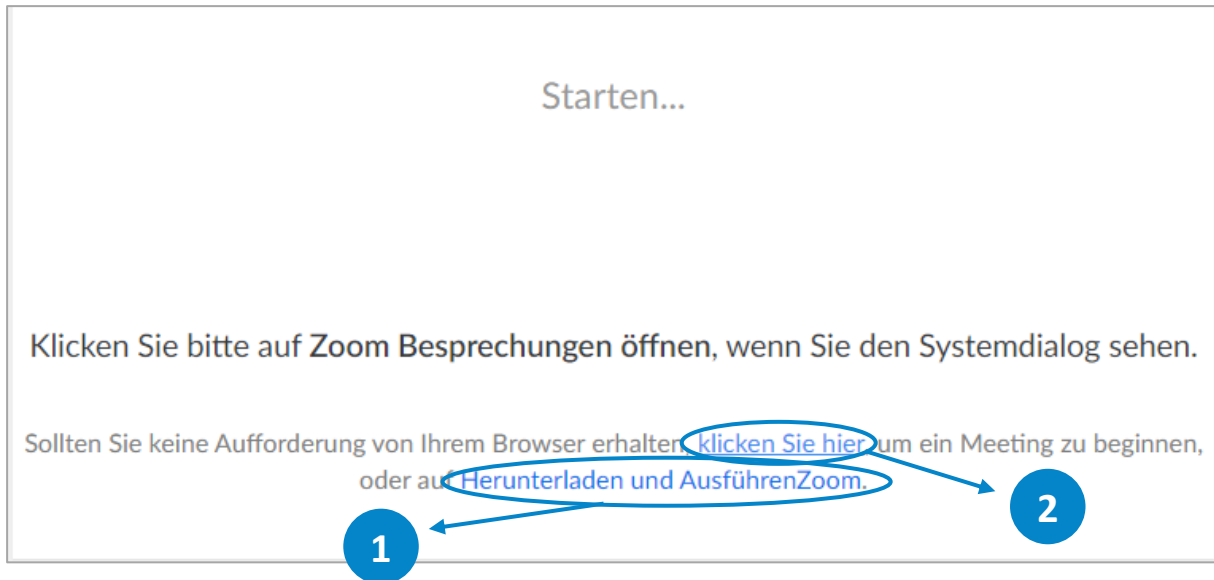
Starten...

Klicken Sie bitte auf **Zoom Besprechungen öffnen**, wenn Sie den Systemdialog sehen.

Sollten Sie keine Aufforderung von Ihrem Browser erhalten, klicken Sie hier, um ein Meeting zu beginnen, oder auf Herunterladen und AusführenZoom.

2

1